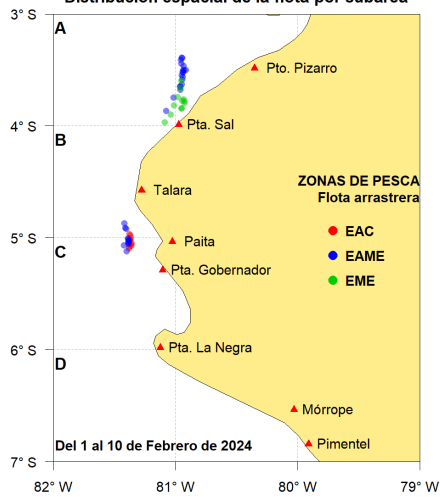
Distribución espacial de la flota por cubarca

3° S
4° S
5° S
6° S
7° S

A
B
C
D

Pto. Pizarro
Pta. Sal
Talara
Paita
Pta. Gobernador
Pta. La Negra
Mórrope
Pimentel

ZONAS DE PESCA
Flota arrastrera
EAC
EAME
EME

Del 1 al 10 de Febrero de 2024

82° W
81° W
80° W
79° W